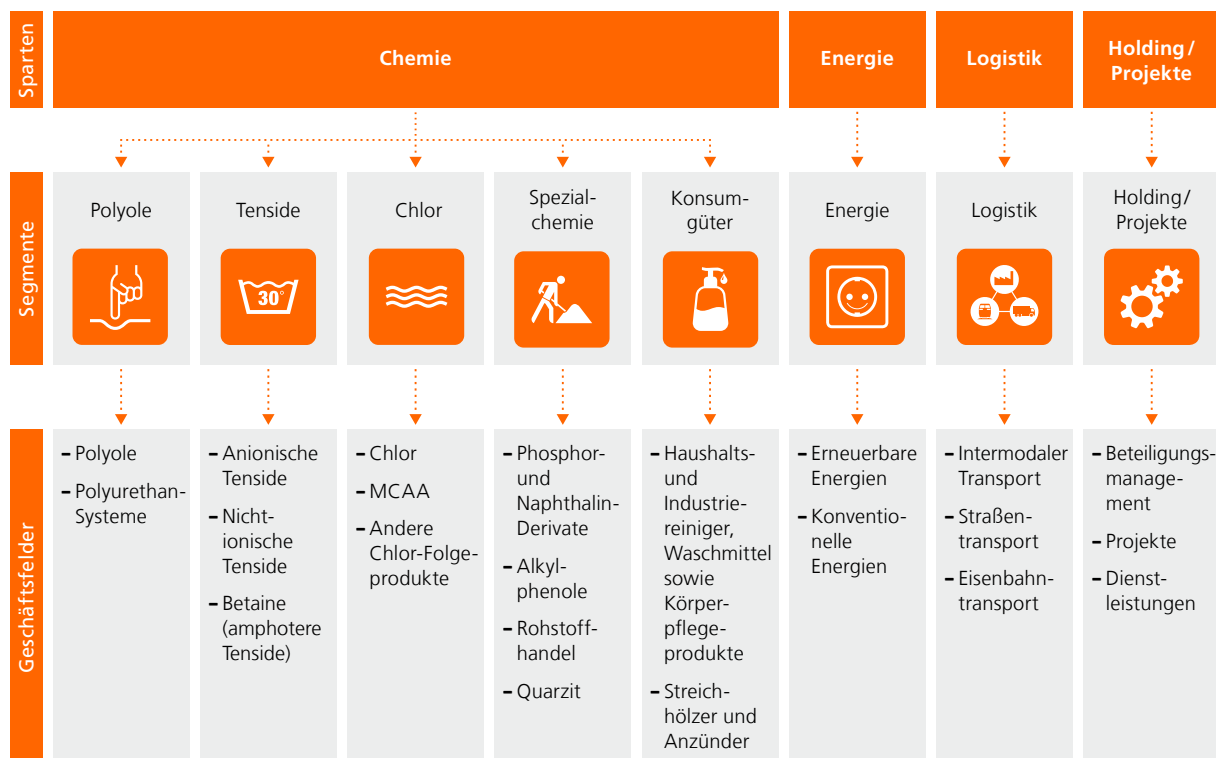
Sparten

Chemie

Energie

Logistik

Holding / Projekte

Segmente

Polyole

Tenside

30°

Chlor

Spezialchemie

Konsumgüter

Energie

Logistik

Holding / Projekte

Geschäftsfelder

– Polyole
– Polyurethan-Systeme

– Anionische Tenside
– Nichtionische Tenside
– Betaine (amphotere Tenside)

– Chlor
– MCAA
– Andere Chlor-Folgeprodukte

– Phosphor- und Naphthalin-Derivate
– Alkylphenole
– Rohstoffhandel
– Quarzit

– Haushalts- und Industriereiniger, Waschmittel sowie Körperpflegeprodukte
– Streichhölzer und Anzünder

– Erneuerbare Energien
– Konventionelle Energien

– Intermodaler Transport
– Straßentransport
– Eisenbahntransport

– Beteiligungsmanagement
– Projekte
– Dienstleistungen